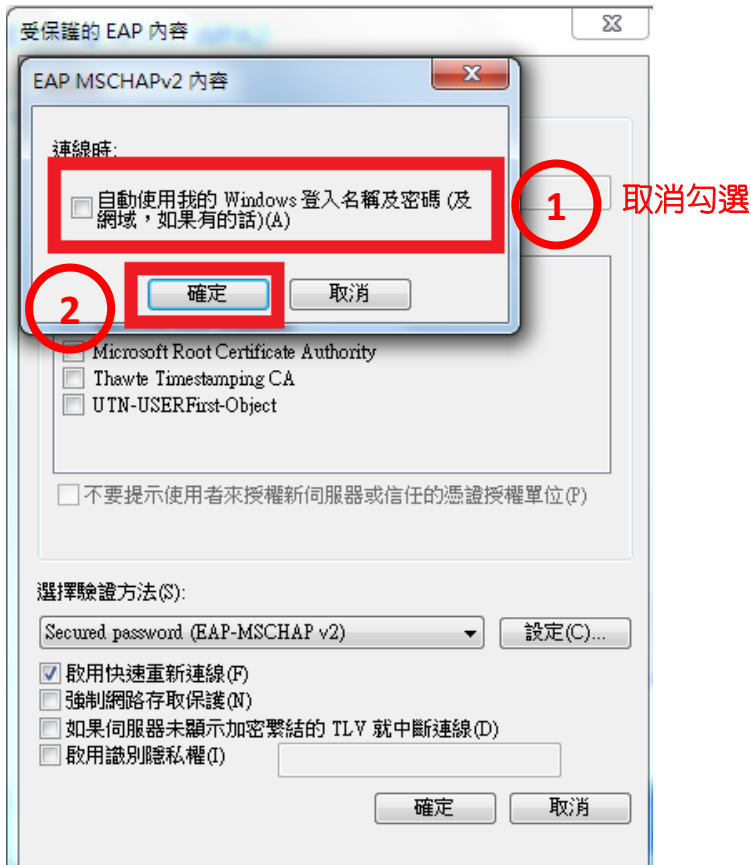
受保護的 EAP 內容

EAP MSCHAPv2 內容

連線時:

自動使用我的 Windows 登入名稱及密碼 (及網域，如果有的話)(A)

1

取消勾選

2

確定

取消

Microsoft Root Certificate Authority

Thawte Timestamping CA

UTN-USERFirst-Object

不要提示使用者來授權新伺服器或信任的憑證授權單位(P)

選擇驗證方法(S):

Secured password (EAP-MSCHAP v2)

設定(C)...

啟用快速重新連線(F)

強制網路存取保護(N)

如果伺服器未顯示加密繫結的 TLV 就中斷連線(D)

啟用識別隱私權(I)

確定

取消